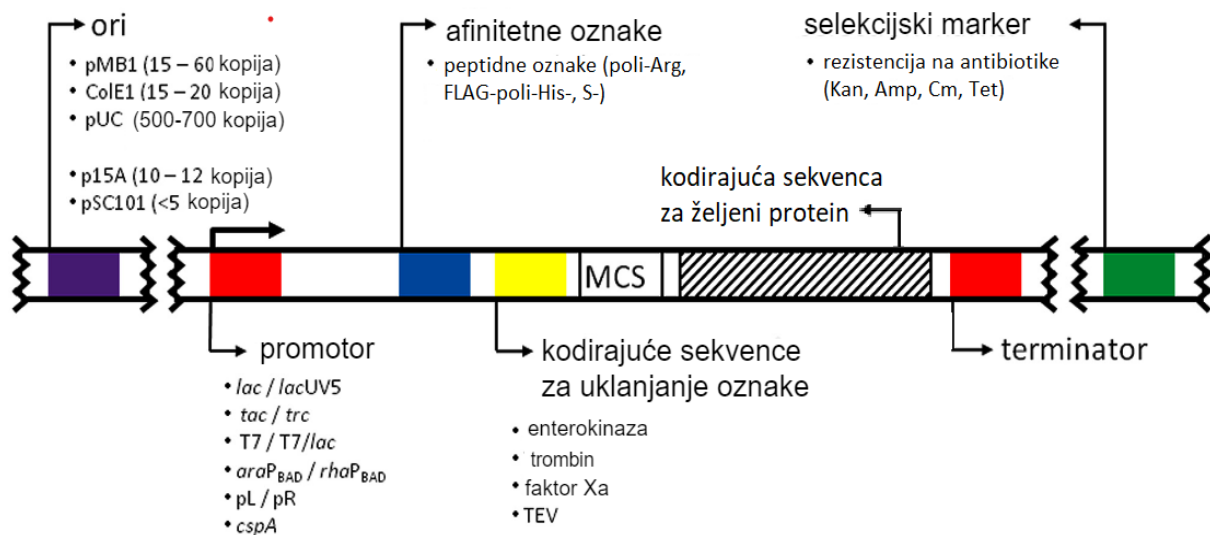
ori
• pMB1 (15 – 60 kopija)
• ColE1 (15 – 20 kopija)
• pUC (500-700 kopija)

• p15A (10 – 12 kopija)
• pSC101 (<5 kopija)

afinitetne oznake
• peptidne oznake (poli-Arg, FLAG-poli-His-, S-)

selekcijski marker
• rezistencija na antibiotike (Kan, Amp, Cm, Tet)

kodirajuća sekvenca za željeni protein

MCS

promotor
• lac / lacUV5
• tac / trc
• T7 / T7/lac
• ara$P_{BAD}$ / rha$P_{BAD}$
• pL / pR
• cspA

kodirajuće sekvence za uklanjanje oznake
• enterokinaza
• trombin
• faktor Xa
• TEV

terminator